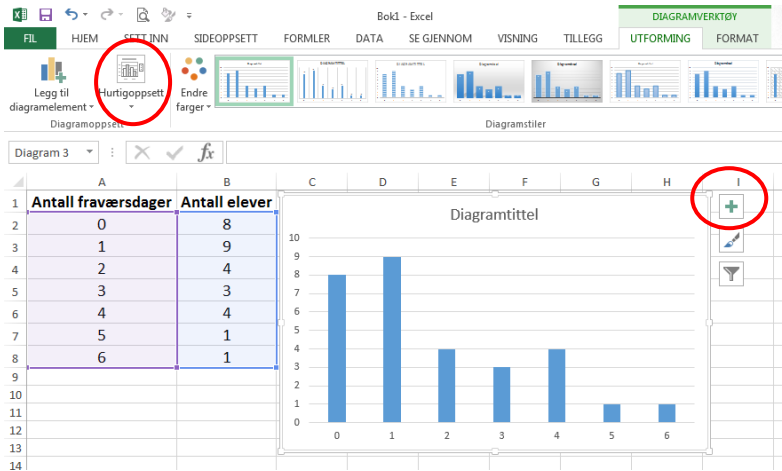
Bok1 - Excel

DIAGRAMVERKTØY

FIL HJEM SETT INN SIDEOPPSETT FORMLER DATA SE GJENNOM VISNING TILLEGG UTFORMING FORMAT

Legg til diagramelement Hurtigoppsett Endre farger

Diagramoppsett

Diagramstiler

Diagram 3

| | A | B |
|---|---|---|
| 1 | Antall fraværsdager | Antall elever |
| 2 | 0 | 8 |
| 3 | 1 | 9 |
| 4 | 2 | 4 |
| 5 | 3 | 3 |
| 6 | 4 | 4 |
| 7 | 5 | 1 |
| 8 | 6 | 1 |
| 9 | | |
| 10 | | |
| 11 | | |
| 12 | | |
| 13 | | |
| 14 | | |

C D E F G H I

Diagramtittel

10 9 8 7 6 5 4 3 2 1 0

0 1 2 3 4 5 6